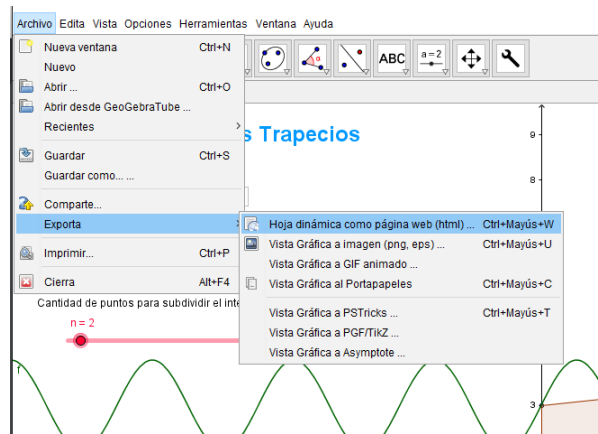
Archivo Edita Vista Opciones Herramientas Ventana Ayuda

Nueva ventana Ctrl+N
Nuevo
Abrir ... Ctrl+O
Abrir desde GeoGebraTube ...
Recientes
Guardar Ctrl+S
Guardar como... ...
Comparte...
Exporta
Imprimir... Ctrl+P
Cierra Alt+F4

Hoja dinámica como página web (html) ... Ctrl+Mayús+W
Vista Gráfica a imagen (png, eps) ... Ctrl+Mayús+U
Vista Gráfica a GIF animado ...
Vista Gráfica al Portapapeles Ctrl+Mayús+C
Vista Gráfica a PSTricks ... Ctrl+Mayús+T
Vista Gráfica a PGF/TikZ ...
Vista Gráfica a Asymptote ...

ABC
a = 2

s Trapecios

Cantidad de puntos para subdividir el inte

n = 2

f

9
8
3